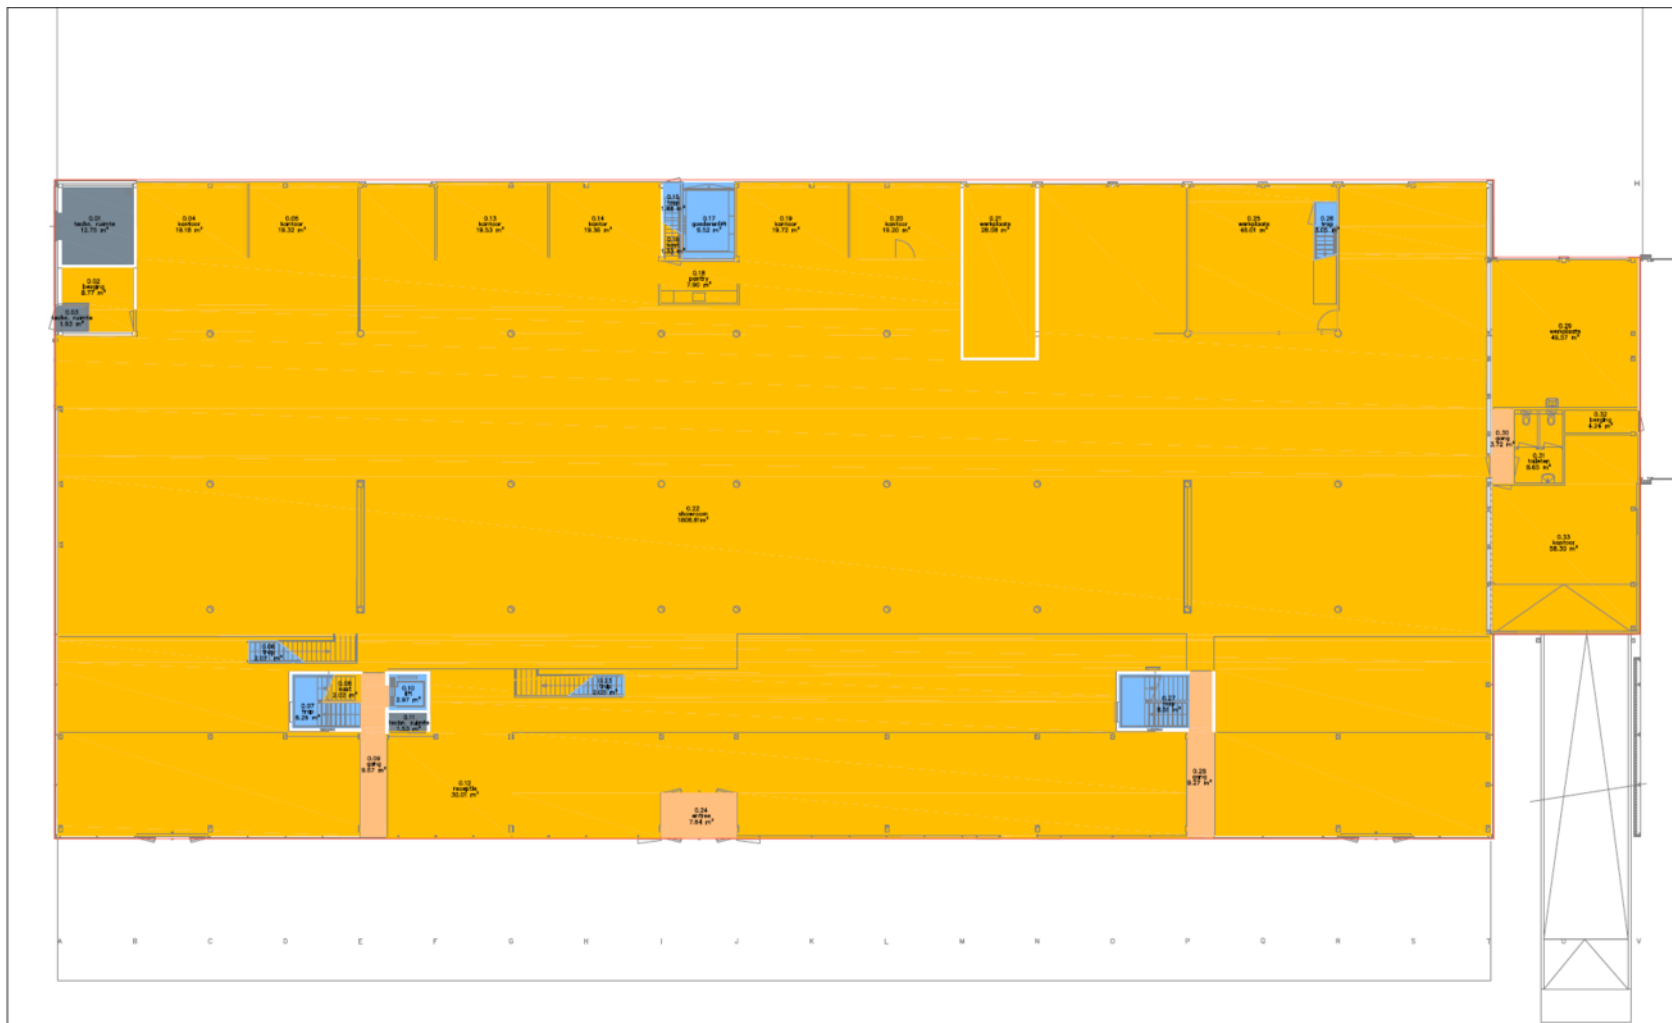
0.01
techn. ruimte
12.70 m²

0.04
kantoor
19.18 m²

0.05
kantoor
19.32 m²

0.13
kantoor
19.53 m²

0.14
kantoor
19.36 m²

0.17
goederenlift
6.52 m²

0.19
kantoor
19.72 m²

0.20
kantoor
19.20 m²

0.21
werkplaats
26.06 m²

0.25
werkplaats
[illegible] m²

0.26
trap
3.65 m²

0.02
berging
6.77 m²

0.03
techn. ruimte
1.53 m²

0.18
pantry
7.90 m²

0.29
werkplaats
46.57 m²

0.30
gang
3.72 m²

0.32
berging
4.24 m²

0.31
toiletten
6.63 m²

0.22
showroom
1606.81 m²

0.33
kantoor
58.30 m²

0.06
trap
3.07 m²

0.23
trap
2.03 m²

0.07
trap
8.26 m²

0.08
kast
2.02 m²

0.10
lift
2.97 m²

0.11
techn. ruimte
1.63 m²

0.27
trap
8.30 m²

0.09
gang
9.57 m²

0.12
receptie
30.01 m²

0.24
entree
7.64 m²

0.28
gang
9.27 m²

H

A B C D E F G H I J K L M N O P Q R S T U V